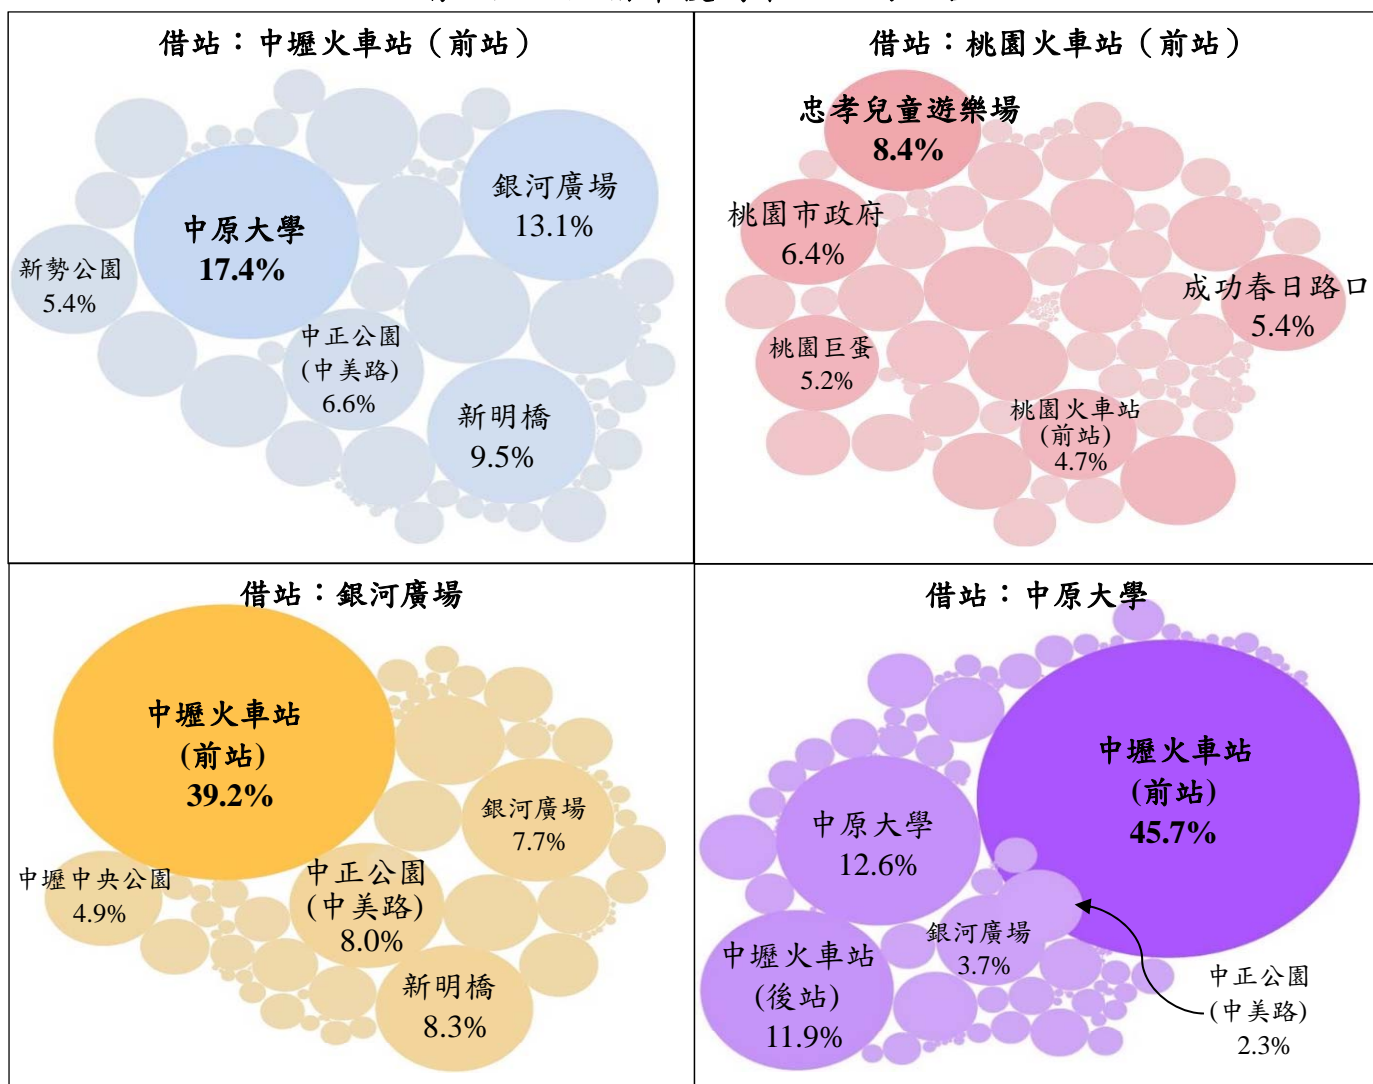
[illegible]

| 借站：中壢火車站（前站） | 借站：桃園火車站（前站） |
|---|---|
| 中原大學 17.4%<br>銀河廣場 13.1%<br>新勢公園 5.4%<br>中正公園 (中美路) 6.6%<br>新明橋 9.5% | 忠孝兒童遊樂場 8.4%<br>桃園市政府 6.4%<br>成功春日路口 5.4%<br>桃園巨蛋 5.2%<br>桃園火車站 (前站) 4.7% |
| 借站：銀河廣場 | 借站：中原大學 |
| 中壢火車站 (前站) 39.2%<br>銀河廣場 7.7%<br>中壢中央公園 4.9%<br>中正公園 (中美路) 8.0%<br>新明橋 8.3% | 中壢火車站 (前站) 45.7%<br>中原大學 12.6%<br>銀河廣場 3.7%<br>中壢火車站 (後站) 11.9%<br>中正公園 (中美路) 2.3% |